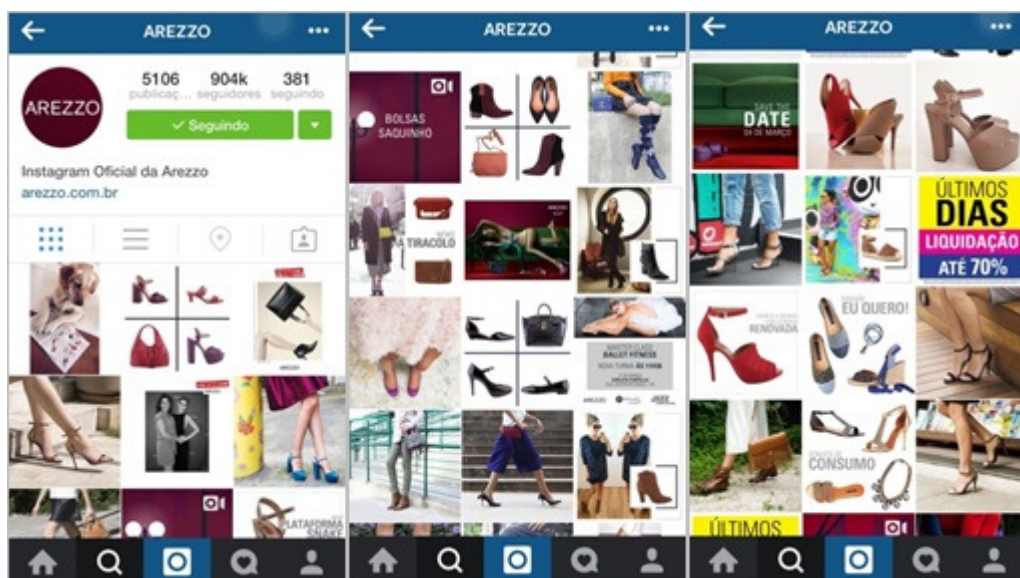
AREZZO

AREZZO

5106 publicaç... 904k seguidores 381 seguindo

✓ Seguindo

Instagram Oficial da Arezzo
arezzo.com.br

PLATAFORMA

AREZZO

BOLSAS SAQUINHO

TIRACOLO

MASTER CLASS BALLET FITNESS

AREZZO

SAVE THE DATE 04 DE MARÇO

ÚLTIMOS DIAS LIQUIDAÇÃO ATÉ 70%

RENOVADA

EU QUERO!

CONSUMO

ÚLTIMOS